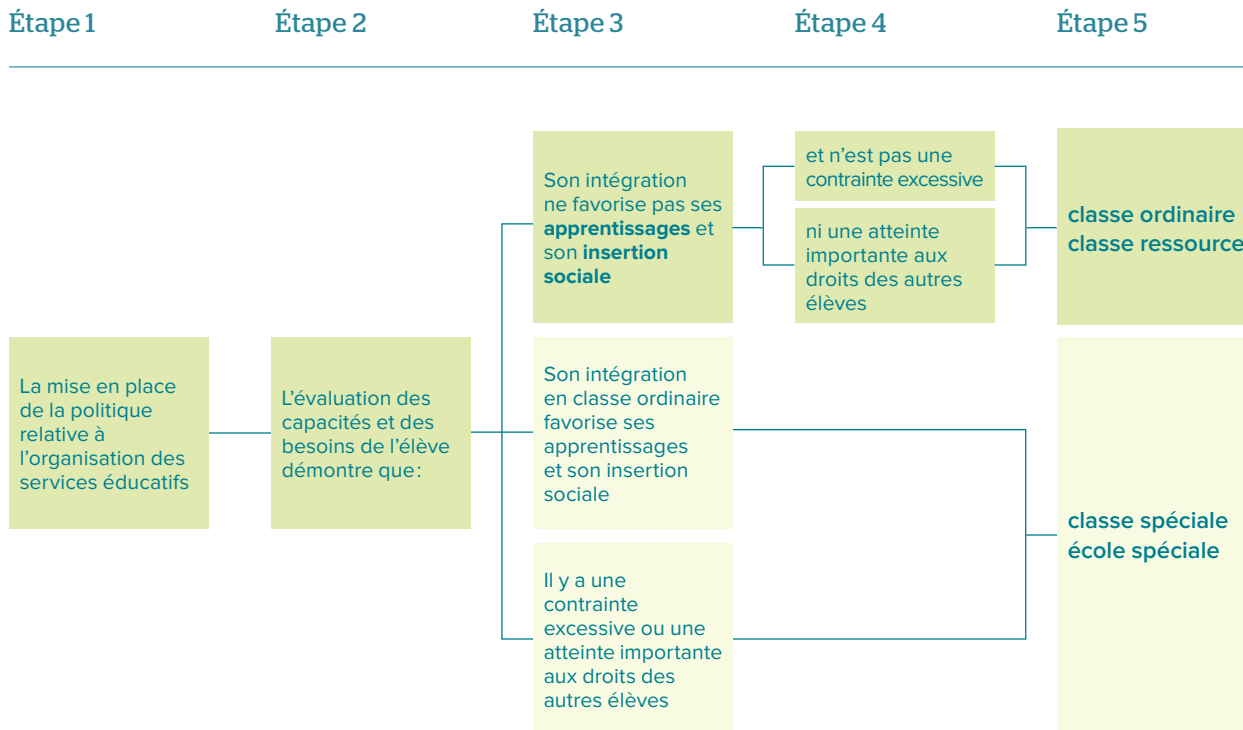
Étape 1

Étape 2

Étape 3

Étape 4

Étape 5

La mise en place de la politique relative à l'organisation des services éducatifs

L'évaluation des capacités et des besoins de l'élève démontre que :

Son intégration ne favorise pas ses **apprentissages** et son **insertion sociale**

et n'est pas une contrainte excessive

ni une atteinte importante aux droits des autres élèves

**classe ordinaire**
**classe ressource**

Son intégration en classe ordinaire favorise ses apprentissages et son insertion sociale

Il y a une contrainte excessive ou une atteinte importante aux droits des autres élèves

**classe spéciale**
**école spéciale**